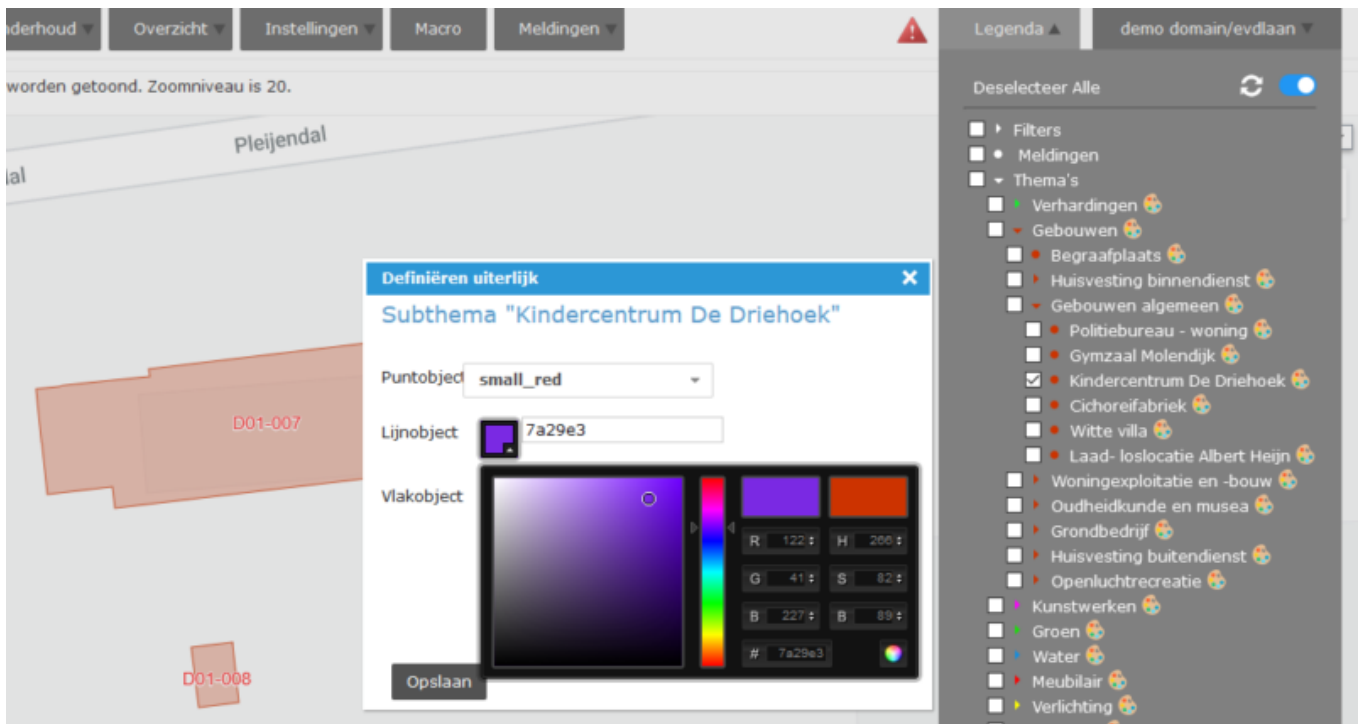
nderhoud Overzicht Instellingen Macro Meldingen

worden getoond. Zoomniveau is 20.

Pleijendal

ial

D01-007

D01-008

Definiëren uiterlijk ✕

Subthema "Kindercentrum De Driehoek"

Puntobject small_red

Lijnobject 7a29e3

Vlakobject

R 122 H 266
G 41 S 82
B 227 B 89
# 7a29e3

Opslaan

Legenda demo domain/evdlaan

Deselecteer Alle

Filters
Meldingen
Thema's
Verhardingen
Gebouwen
Begraafplaats
Huisvesting binnendienst
Gebouwen algemeen
Politiebureau - woning
Gymzaal Molendijk
Kindercentrum De Driehoek
Cichoreifabriek
Witte villa
Laad- loslocatie Albert Heijn
Woningexploitatie en -bouw
Oudheidkunde en musea
Grondbedrijf
Huisvesting buitendienst
Openluchtrecreatie
Kunstwerken
Groen
Water
Meubilair
Verlichting